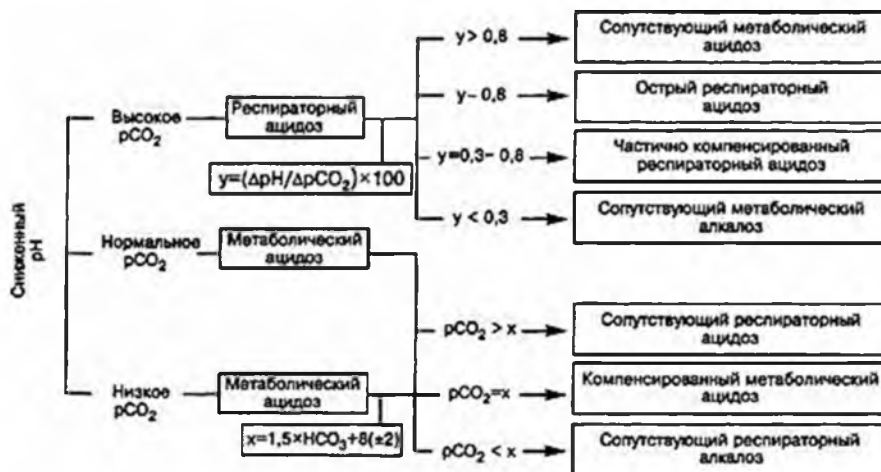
Сниженный pH

Высокое $pCO_2$

Респираторный ацидоз

$y=(\Delta pH/\Delta pCO_2)\times 100$

y> 0,8

Сопутствующий метаболический ацидоз

y- 0,8

Острый респираторный ацидоз

y=0,3- 0,8

Частично компенсированный респираторный ацидоз

y < 0,3

Сопутствующий метаболический алкалоз

Нормальное $pCO_2$

Метаболический ацидоз

Низкое $pCO_2$

Метаболический ацидоз

$x=1,5\times HCO_3+8(\pm 2)$

$pCO_2$ > x

Сопутствующий респираторный ацидоз

$pCO_2$=x

Компенсированный метаболический ацидоз

$pCO_2$ < x

Сопутствующий респираторный алкалоз